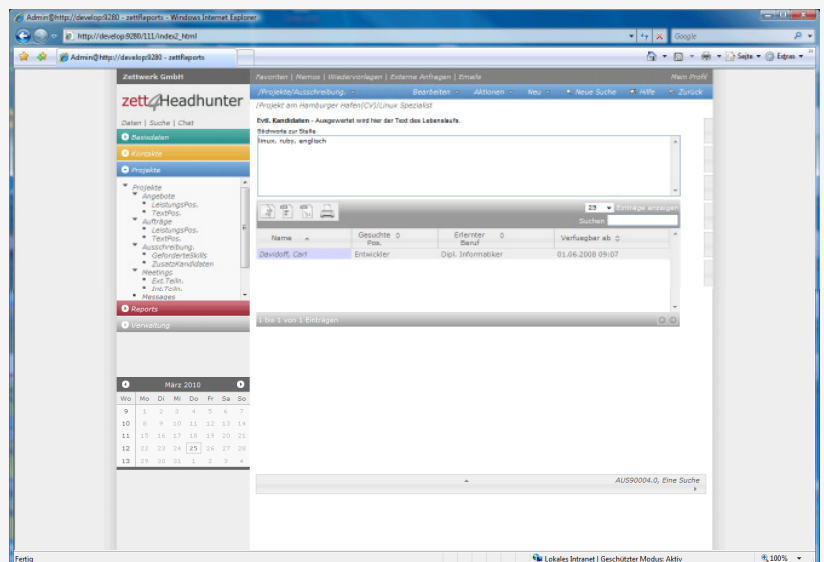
Admin@http://develop:9280 - zettReports - Windows Internet Explorer

http://develop:9280/111/index2_html

Google

Admin@http://develop:9280 - zettReports

Seite ▾ Extras ▾

Zettwerk GmbH

Favoriten | Memos | Wiedervorlagen | Externe Anfragen | Emails

Mein Profil

zett4Headhunter

Daten | Suche | Chat

/Projekte/Ausschreibung.

Bearbeiten

Aktionen

Neu

Neue Suche

Hilfe

Zurück

/Projekt am Hamburger Hafen/CV/Linux Spezialist

Basisdaten

Kontakte

Projekte

Projekte
Angebote
LeistungsPos.
TextPos.
Aufträge
LeistungsPos.
TextPos.
Ausschreibung.
GeforderteSkills
ZusatzKandidaten
Meetings
Ext.Teiln.
Int.Teiln.
Messages

Reports

Verwaltung

Evtl. Kandidaten - Ausgewertet wird hier der Text des Lebenslaufs.

Stichworte zur Stelle

linux, ruby, englisch

25 Einträge anzeigen

Suchen

| Name | Gesuchte Pos. | Erlernter Beruf | Verfuegbar ab |
|---|---|---|---|
| Davidoff, Carl | Entwickler | Dipl. Informatiker | 01.06.2008 09:07 |

1 bis 1 von 1 Einträgen

März 2010

| Wo | Mo | Di | Mi | Do | Fr | Sa | So |
|---|---|---|---|---|---|---|---|
| 9 | 1 | 2 | 3 | 4 | 5 | 6 | 7 |
| 10 | 8 | 9 | 10 | 11 | 12 | 13 | 14 |
| 11 | 15 | 16 | 17 | 18 | 19 | 20 | 21 |
| 12 | 22 | 23 | 24 | 25 | 26 | 27 | 28 |
| 13 | 29 | 30 | 31 | 1 | 2 | 3 | 4 |

AUS90004.0, Eine Suche

Fertig

Lokales Intranet | Geschützter Modus: Aktiv

100%